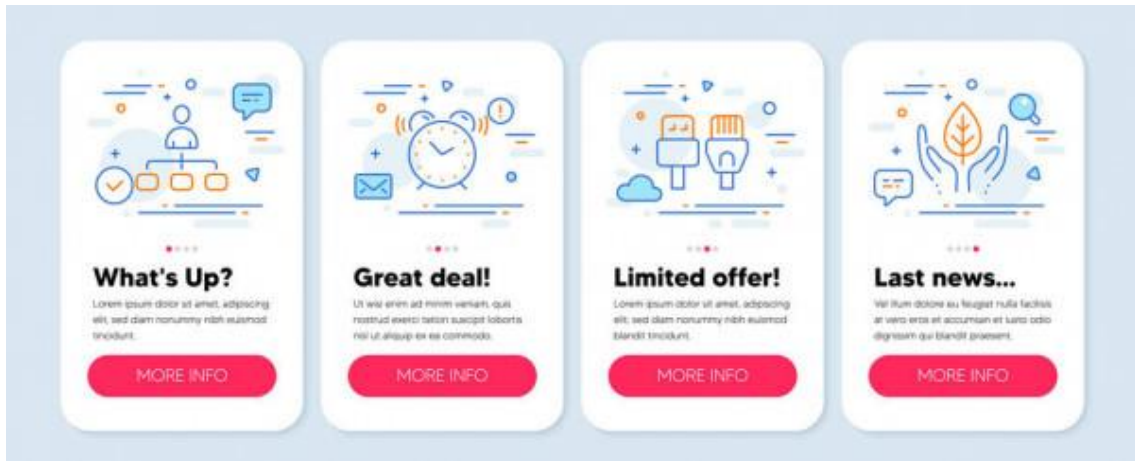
What's Up?

Lorem ipsum dolor sit amet, adipiscing elit, sed diam nonummy nibh euismod tincidunt.

MORE INFO

Great deal!

Ut wisi enim ad minim veniam, quis nostrud exerci tation suscipit lobortis nisl ut aliquip ex ea commodo.

MORE INFO

Limited offer!

Lorem ipsum dolor sit amet, adipiscing elit, sed diam nonummy nibh euismod blandit tincidunt.

MORE INFO

Last news...

Vel illum dolore eu feugiat nulla facilisis at vero eros et accumsan et iusto odio dignissim qui blandit praesent.

MORE INFO